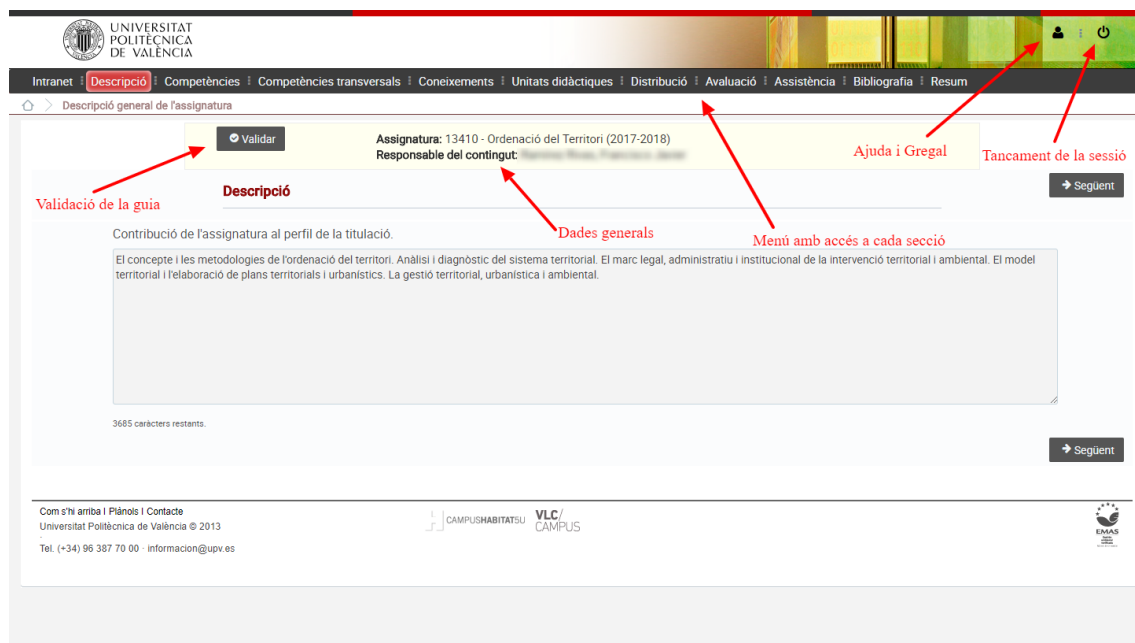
UNIVERSITAT POLITÈCNICA DE VALÈNCIA

Intranet | Descripció | Competències | Competències transversals | Coneixements | Unitats didàctiques | Distribució | Avaluació | Assistència | Bibliografia | Resum

Descripció general de l'assignatura

Validar

Assignatura: 13410 - Ordenació del Territori (2017-2018)
Responsable del contingut: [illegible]

Ajuda i Gregal

Tancament de la sessió

Validació de la guia

Descripció

Següent

Dades generals

Menú amb accés a cada secció

Contribució de l'assignatura al perfil de la titulació.

El concepte i les metodologies de l'ordenació del territori. Anàlisi i diagnòstic del sistema territorial. El marc legal, administratiu i institucional de la intervenció territorial i ambiental. El model territorial i l'elaboració de plans territorials i urbanístics. La gestió territorial, urbanística i ambiental.

3685 caràcters restants.

Següent

Com s'hi arriba | Plànols | Contacte
Universitat Politècnica de València © 2013
Tel. (+34) 96 387 70 00 · informacion@upv.es

CAMPUSHABITAT5U

VLC/CAMPUS

EMAS